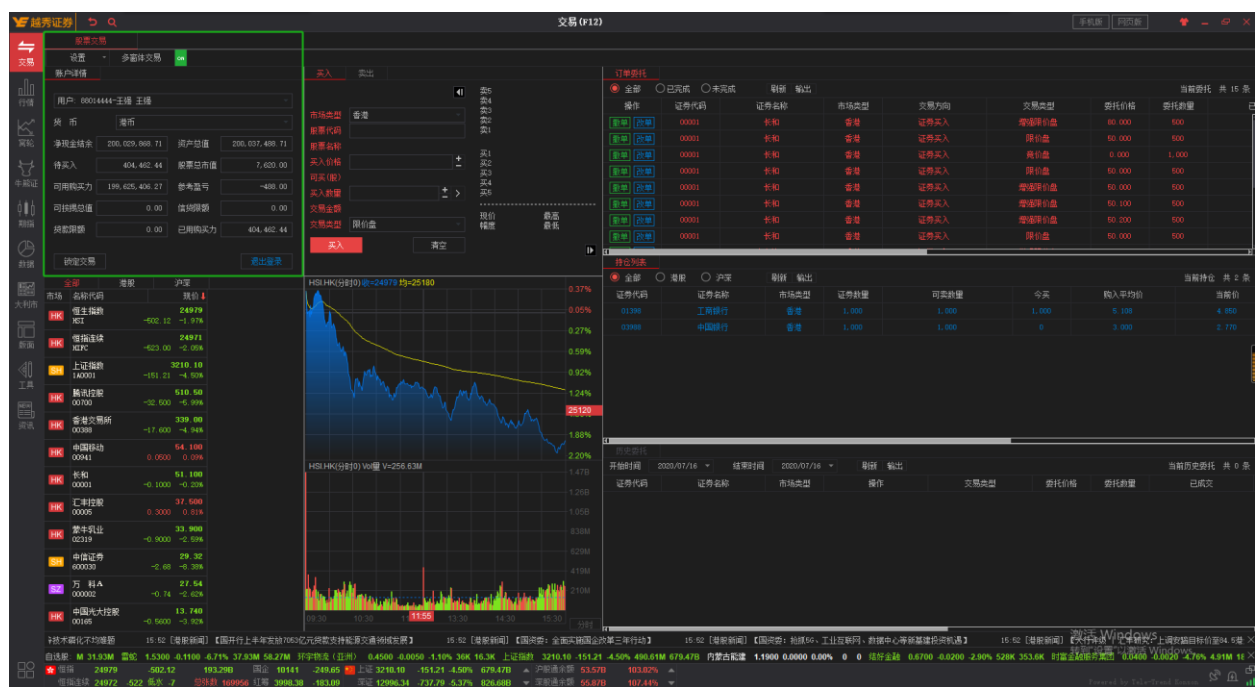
越秀证券 交易 (F12) 手机版 网页版

交易 行情 资讯 牛熊证 期指 数据 大利市 新闻 工具 资讯

股票交易
设置 多窗体交易 on
账户详情
用户: 88014444-王锤 王锤
货币 港币
净现金结余 200,029,868.71 资产总值 200,037,488.71
待买入 404,462.44 股票总市值 7,620.00
可用购买力 199,625,406.27 参考盈亏 -480.00
可抵押总值 0.00 信贷限额 0.00
贷款限额 0.00 已用购买力 404,462.44
锁定交易 退出登录

买入 卖出
市场类型 香港
股票代码
股票名称
买入价格
可买(股)
买入数量
交易金额
交易类型 限价盘
买入 清空
卖5 卖4 卖3 卖2 卖1
买1 买2 买3 买4 买5
现价 幅度 最高 最低

订单委托
全部 已完成 未完成 刷新 输出 当前委托 共 15 条
| 操作 | 证券代码 | 证券名称 | 市场类型 | 交易方向 | 交易类型 | 委托价格 | 委托数量 |
|---|---|---|---|---|---|---|---|
| 改单 撤单 | 00001 | 长和 | 香港 | 证券买入 | 增强限价盘 | 80.000 | 500 |
| 改单 撤单 | 00001 | 长和 | 香港 | 证券买入 | 限价盘 | 50.000 | 500 |
| 改单 撤单 | 00001 | 长和 | 香港 | 证券买入 | 竞价盘 | 0.000 | 1,000 |
| 改单 撤单 | 00001 | 长和 | 香港 | 证券买入 | 限价盘 | 50.000 | 500 |
| 改单 撤单 | 00001 | 长和 | 香港 | 证券买入 | 增强限价盘 | 50.000 | 500 |
| 改单 撤单 | 00001 | 长和 | 香港 | 证券买入 | 增强限价盘 | 50.100 | 500 |
| 改单 撤单 | 00001 | 长和 | 香港 | 证券买入 | 增强限价盘 | 50.200 | 500 |
| 改单 撤单 | 00001 | 长和 | 香港 | 证券买入 | 限价盘 | 50.000 | 500 |

持仓列表
全部 港股 沪深 刷新 输出 当前持仓 共 2 条
| 证券代码 | 证券名称 | 市场类型 | 证券数量 | 可卖数量 | 今买 | 购入平均价 | 当前价 |
|---|---|---|---|---|---|---|---|
| 01398 | 工商银行 | 香港 | 1,000 | 1,000 | 1,000 | 5.100 | 4.850 |
| 03988 | 中国银行 | 香港 | 1,000 | 1,000 | 0 | 3.000 | 2.770 |

历史委托
开始时间 2020/07/16 结束时间 2020/07/16 刷新 输出 当前历史委托 共 0 条
| 证券代码 | 证券名称 | 市场类型 | 操作 | 交易类型 | 委托价格 | 委托数量 | 已成交 |
|---|---|---|---|---|---|---|---|

全部 港股 沪深
市场 名称代码 现价
HK 恒生指数 HSI 24979 -502.12 -1.97%
HK 恒指连续 HIFC 24971 -523.00 -2.05%
SH 上证指数 1A0001 3210.10 -151.21 -4.50%
HK 腾讯控股 00700 510.50 -32.500 -5.99%
HK 香港交易所 00388 339.00 -17.600 -4.94%
HK 中国移动 00941 54.100 0.0500 0.09%
HK 长和 00001 51.100 -0.1000 -0.20%
HK 汇丰控股 00005 37.500 0.3000 0.81%
HK 蒙牛乳业 02319 33.900 -0.9000 -2.59%
SH 中信证券 600030 29.32 -2.68 -8.38%
SZ 万科A 000002 27.54 -0.74 -2.62%
HK 中国光大控股 00165 13.740 -0.5600 -3.92%

HSI.HK(分时0) 价=24979 均=25180
0.37% 0.05% 0.27% 0.59% 0.92% 1.24% 25120 1.88% 2.20%
HSI.HK(分时0) Vol量 V=256.63M
1.47B 1.26B 1.05B 838M 629M 419M 210M
09:30 10:30 11:55 13:30 14:30 15:30 分时

计技术霸化不可撼撼 15:52 [港股新闻] 【国开行上半年发放7053亿元贷款支持能源交通领域发展】 15:52 [港股新闻] 【国资委：全面实施国企改革三年行动】 15:52 [港股新闻] 【国资委：抢抓5G、工业互联网、数据中心等新基建投资机遇】 15:52 [港股新闻] 【大行评级】汇丰研究上调农业银行目标价至4.5港元
自选股 M 31.93M 雷蛇 1.5300 -0.1100 -6.71% 37.93M 58.27M 环宇物流(亚洲) 0.4500 -0.0050 -1.10% 36K 16.3K 上证指数 3210.10 -151.21 -4.50% 490.61M 679.47B 内蒙古能建 1.1900 0.0000 0.00% 0 0 信好金融 0.6700 -0.0200 -2.90% 528K 353.6K 时富金融服务集团 0.0400 -0.0020 -4.76% 4.91M 1!
恒指 24979 -502.12 193.29B 国企 10141 -249.65 上证 3210.10 -151.21 -4.50% 679.47B 沪股通余额 53.57B 103.82%
恒指连续 24972 -522 低水 -7 总体数 169956 红筹 3998.38 -183.09 深证 12996.34 -737.79 -5.37% 826.68B 深股通余额 55.87B 107.44%
激活 Windows
Powered by Tele-Trend Konson